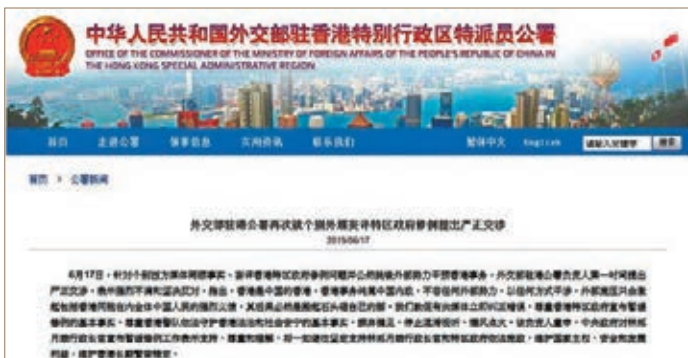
中华人民共和国外交部驻香港特别行政区特派员公署
OFFICE OF THE COMMISSIONER OF THE MINISTRY OF FOREIGN AFFAIRS OF THE PEOPLE'S REPUBLIC OF CHINA IN THE HONG KONG SPECIAL ADMINISTRATIVE REGION

首页 走进公署 领事信息 时局热点 联系我们 简体中文 English 请输入关键字 搜索

首页 > 公署新闻

外交部驻港公署再次就个别外国发布特区政府修例提出严正交涉
2019/06/17

6月17日，针对个别国家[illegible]，外交部驻港公署负责人第一时间提出严正交涉，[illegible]香港是中国的香港，香港事务纯属中国内政，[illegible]任何外国政府、组织和个人干预。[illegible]

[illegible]